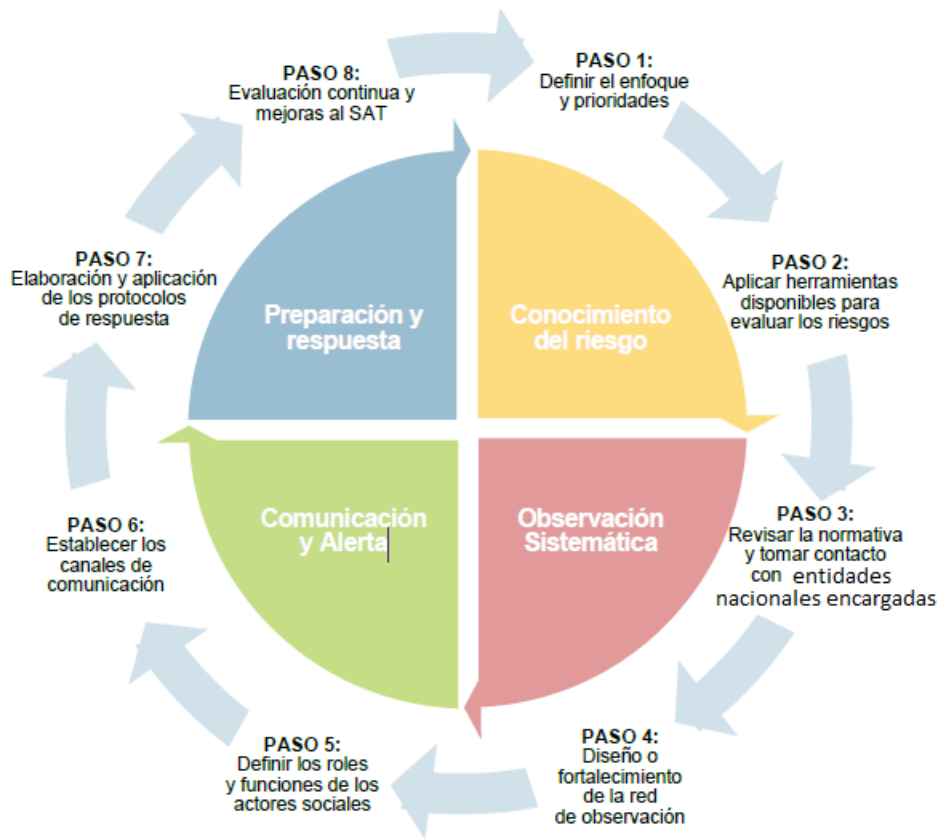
PASO 8:
Evaluación continua y mejoras al SAT

PASO 1:
Definir el enfoque y prioridades

PASO 2:
Aplicar herramientas disponibles para evaluar los riesgos

PASO 3:
Revisar la normativa y tomar contacto con entidades nacionales encargadas

PASO 4:
Diseño o fortalecimiento de la red de observación

PASO 5:
Definir los roles y funciones de los actores sociales

PASO 6:
Establecer los canales de comunicación

PASO 7:
Elaboración y aplicación de los protocolos de respuesta

Preparación y respuesta

Conocimiento del riesgo

Comunicación y Alerta

Observación Sistemática